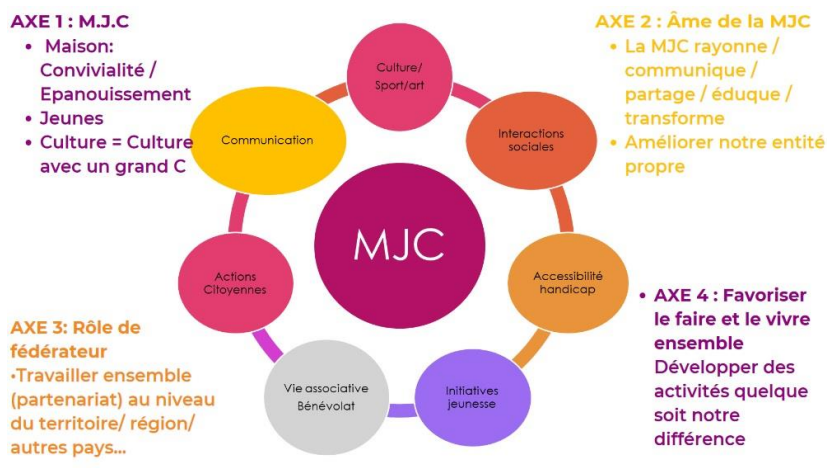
AXE 1 : M.J.C
• Maison: Convivialité / Epanouissement
• Jeunes
• Culture = Culture avec un grand C

AXE 2 : Âme de la MJC
• La MJC rayonne / communique / partage / éduque / transforme
• Améliorer notre entité propre

Culture/ Sport/art

Interactions sociales

Communication

MJC

Accessibilité handicap

Actions Citoyennes

Initiatives jeunesse

Vie associative Bénévolat

AXE 3: Rôle de fédérateur
•Travailler ensemble (partenariat) au niveau du territoire/ région/ autres pays...

• AXE 4 : Favoriser le faire et le vivre ensemble
Développer des activités quelque soit notre différence